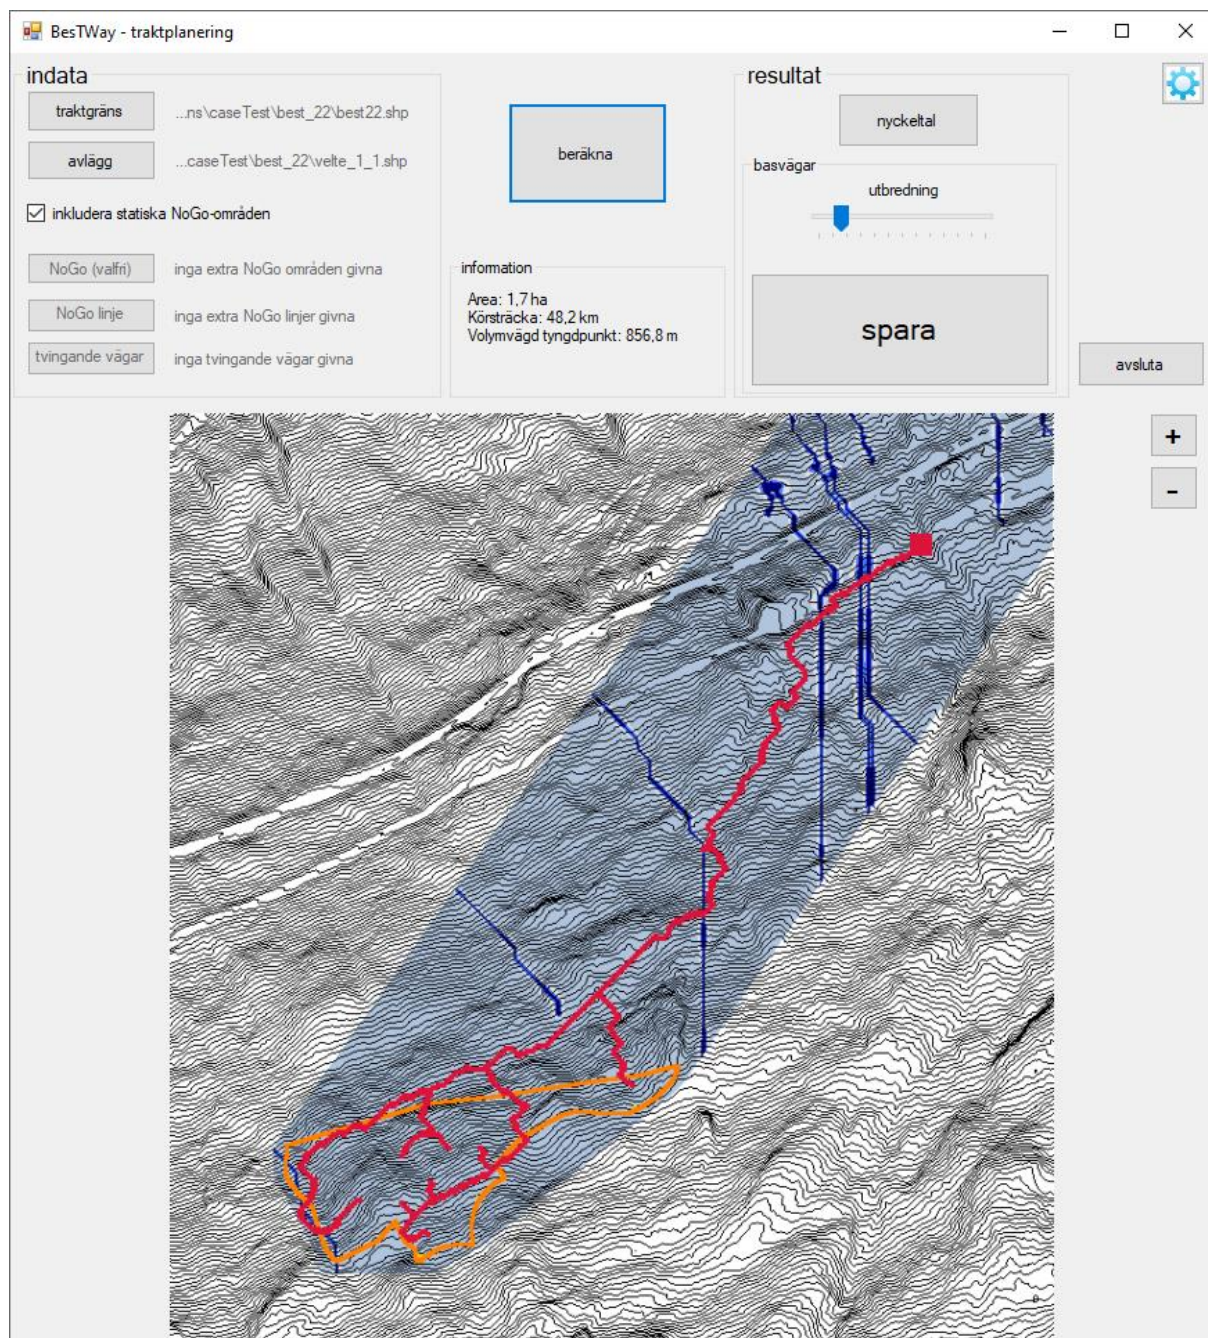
BesTWay - traktplanering

indata

traktgräns ...ns\caseTest\best_22\best22.shp

avlägg ...caseTest\best_22\velte_1_1.shp

inkludera statiska NoGo-områden

NoGo (valfri) inga extra NoGo områden givna

NoGo linje inga extra NoGo linjer givna

tvingande vägar inga tvingande vägar givna

beräkna

information

Area: 1,7 ha
Körsträcka: 48,2 km
Volymvägd tyngdpunkt: 856,8 m

resultat

nyckeltal

basvägar

utbredning

spara

avsluta

+

-